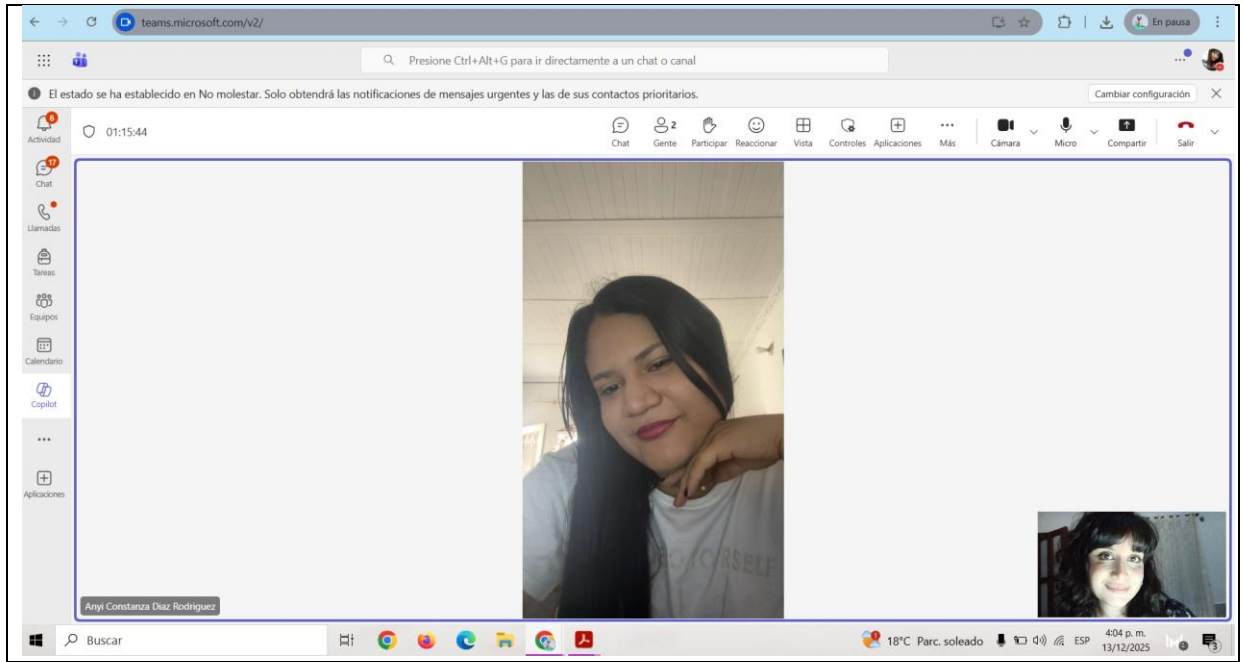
teams.microsoft.com/v2/

En pausa

Presione Ctrl+Alt+G para ir directamente a un chat o canal

El estado se ha establecido en No molestar. Solo obtendrá las notificaciones de mensajes urgentes y las de sus contactos prioritarios.

Cambiar configuración

6 Actividad

17 Chat

Llamadas

Tareas

Equipos

Calendario

Copilot

...

Aplicaciones

01:15:44

Chat

2 Gente

Participar

Reaccionar

Vista

Controles

Aplicaciones

Más

Cámara

Micro

Compartir

Salir

Anyi Constanza Diaz Rodriguez

Buscar

18°C Parc. soleado

ESP

4:04 p. m.
13/12/2025

3